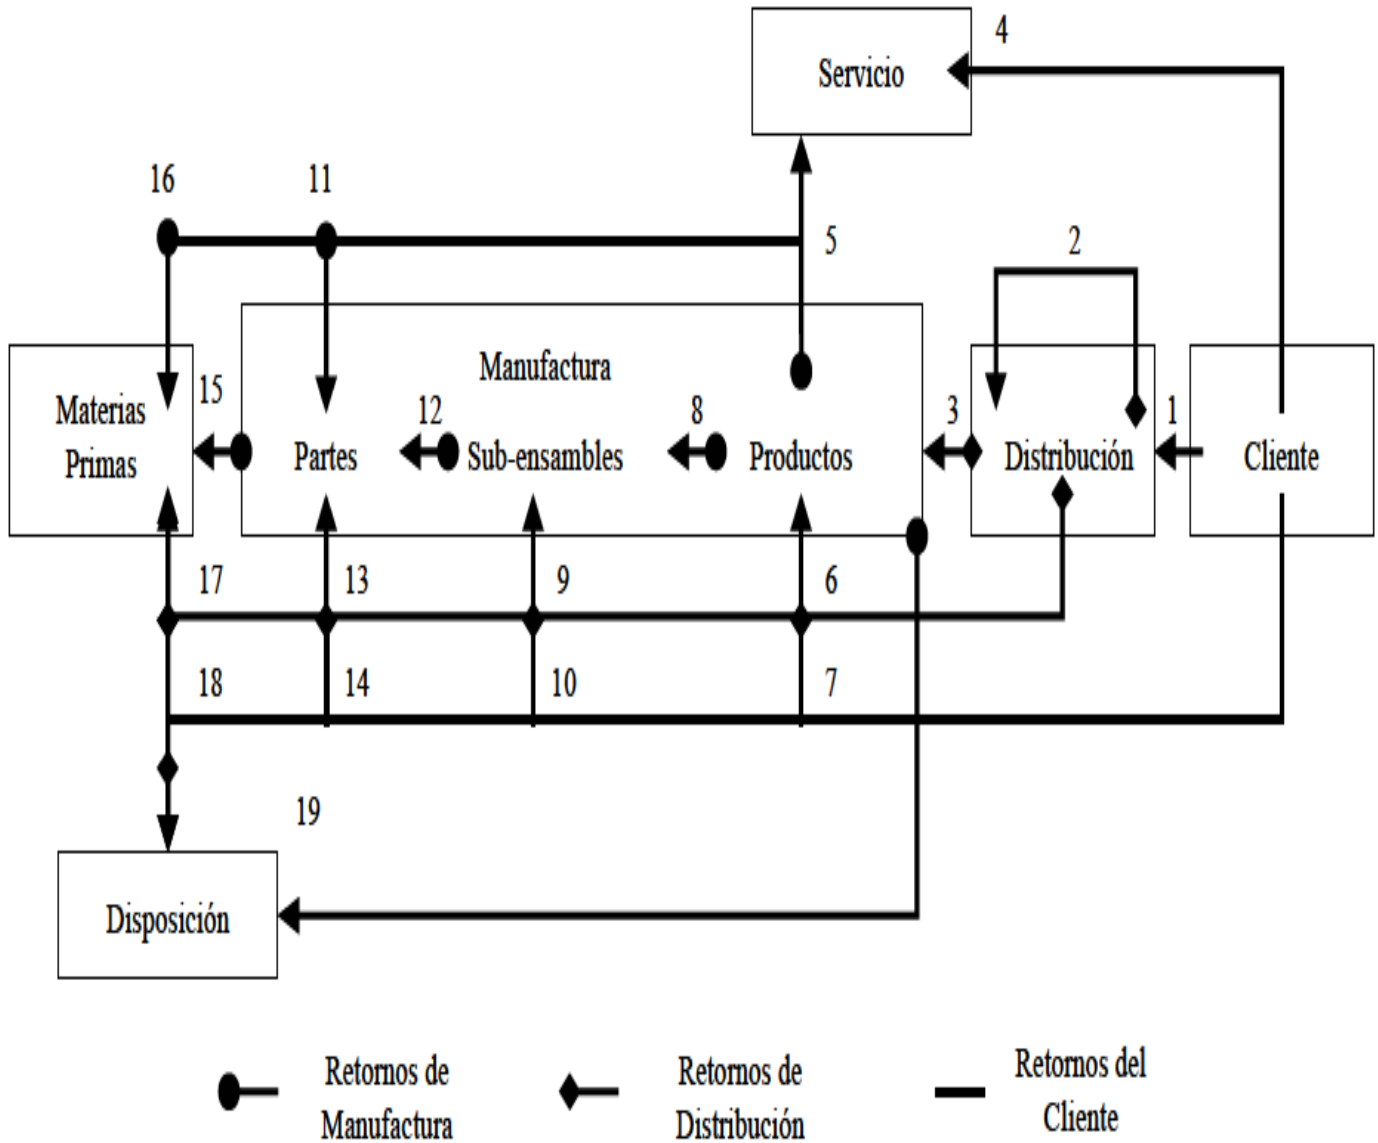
Servicio
4
16
11
5
2
Manufactura
Materias Primas
15
Partes
12
Sub-ensambles
8
Productos
3
Distribución
1
Cliente
17
13
9
6
18
14
10
7
19
Disposición

Retornos de Manufactura
Retornos de Distribución
Retornos del Cliente